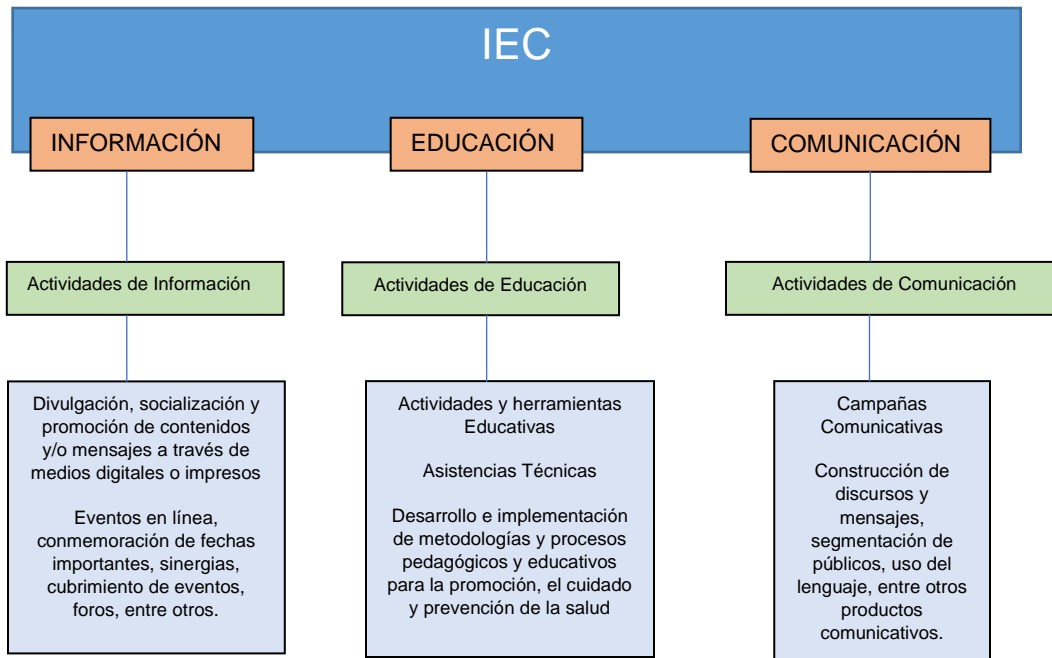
IEC

INFORMACIÓN

EDUCACIÓN

COMUNICACIÓN

Actividades de Información

Actividades de Educación

Actividades de Comunicación

Divulgación, socialización y promoción de contenidos y/o mensajes a través de medios digitales o impresos

Eventos en línea, conmemoración de fechas importantes, sinergias, cubrimiento de eventos, foros, entre otros.

Actividades y herramientas Educativas

Asistencias Técnicas

Desarrollo e implementación de metodologías y procesos pedagógicos y educativos para la promoción, el cuidado y prevención de la salud

Campañas Comunicativas

Construcción de discursos y mensajes, segmentación de públicos, uso del lenguaje, entre otros productos comunicativos.